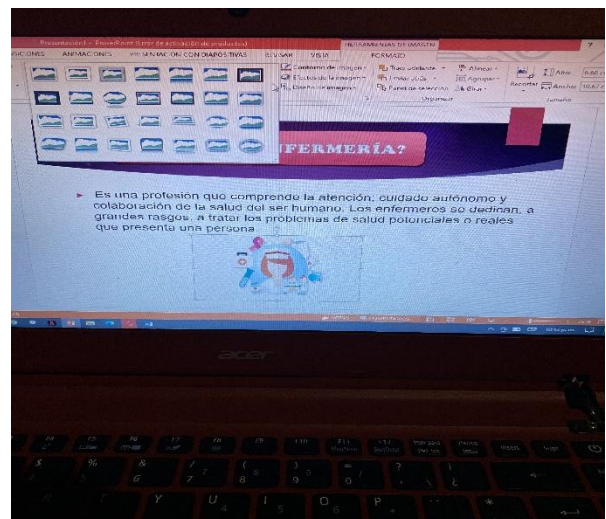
Presentación1 - PowerPoint (Error de activación de productos)
HERRAMIENTAS DE IMAGEN
SICIONES ANIMACIONES PRESENTACIÓN CON DIAPOSITIVAS REVISAR VISTA FORMATO
Contorno de imagen
Efectos de la imagen
Diseño de imagen
Traer adelante
Enviar atrás
Panel de selección
Alinear
Agrupar
Girar
Organizar
Recortar
Alto:
Ancho:
Tamaño

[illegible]FERMERÍA?

Es una profesión que comprende la atención, cuidado autónomo y colaboración de la salud del ser humano. Los enfermeros se dedican, a grandes rasgos, a tratar los problemas de salud potenciales o reales que presenta una persona

acer